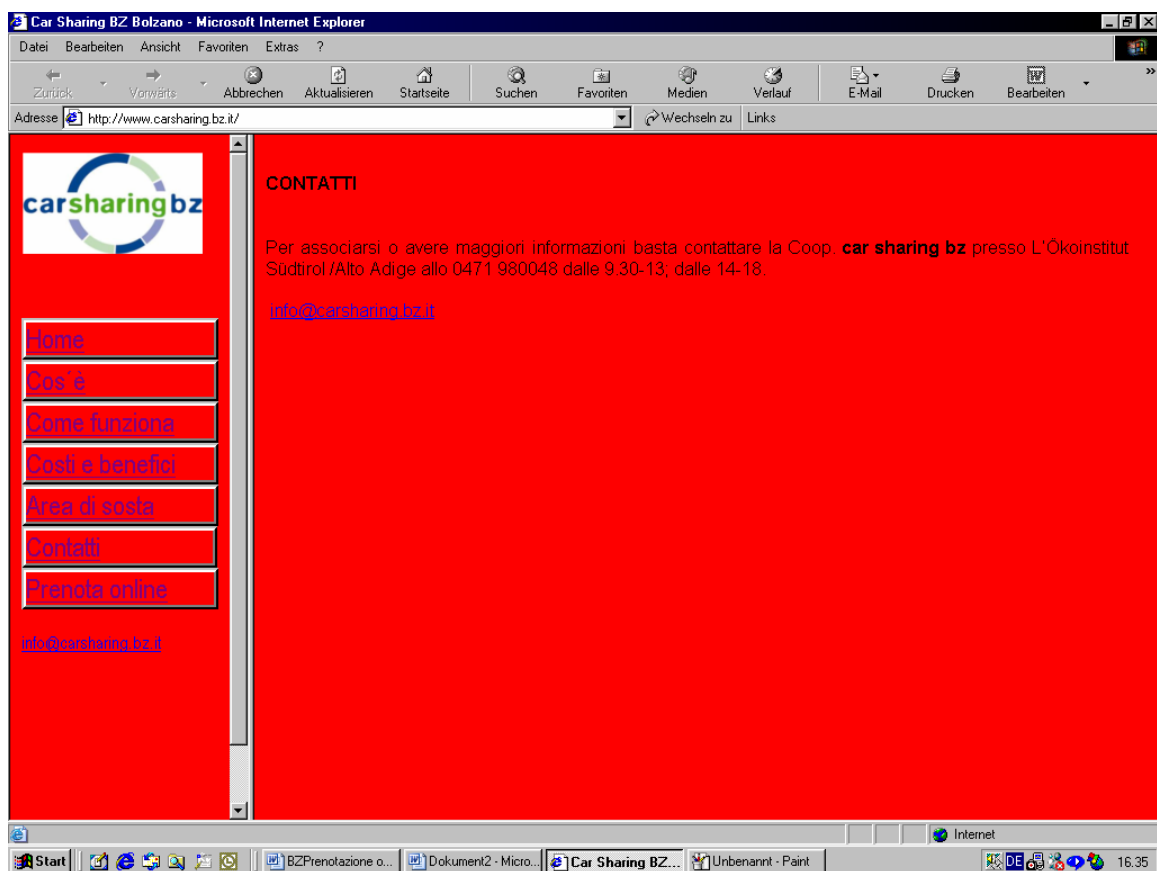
Car Sharing BZ Bolzano - Microsoft Internet Explorer

Datei Bearbeiten Ansicht Favoriten Extras ?

Zurück Vorwärts Abbrechen Aktualisieren Startseite Suchen Favoriten Medien Verlauf E-Mail Drucken Bearbeiten

Adresse http://www.carsharing.bz.it/ Wechseln zu Links

carsharingbz

Home
Cos´è
Come funziona
Costi e benefici
Area di sosta
Contatti
Prenota online

info@carsharing.bz.it

CONTATTI

Per associarsi o avere maggiori informazioni basta contattare la Coop. **car sharing bz** presso L´Ökoinstitut Südtirol /Alto Adige allo 0471 980048 dalle 9.30-13; dalle 14-18.

info@carsharing.bz.it

Internet

Start BZPrenotazione o... Dokument2 - Micro... Car Sharing BZ... Unbenannt - Paint 16.35